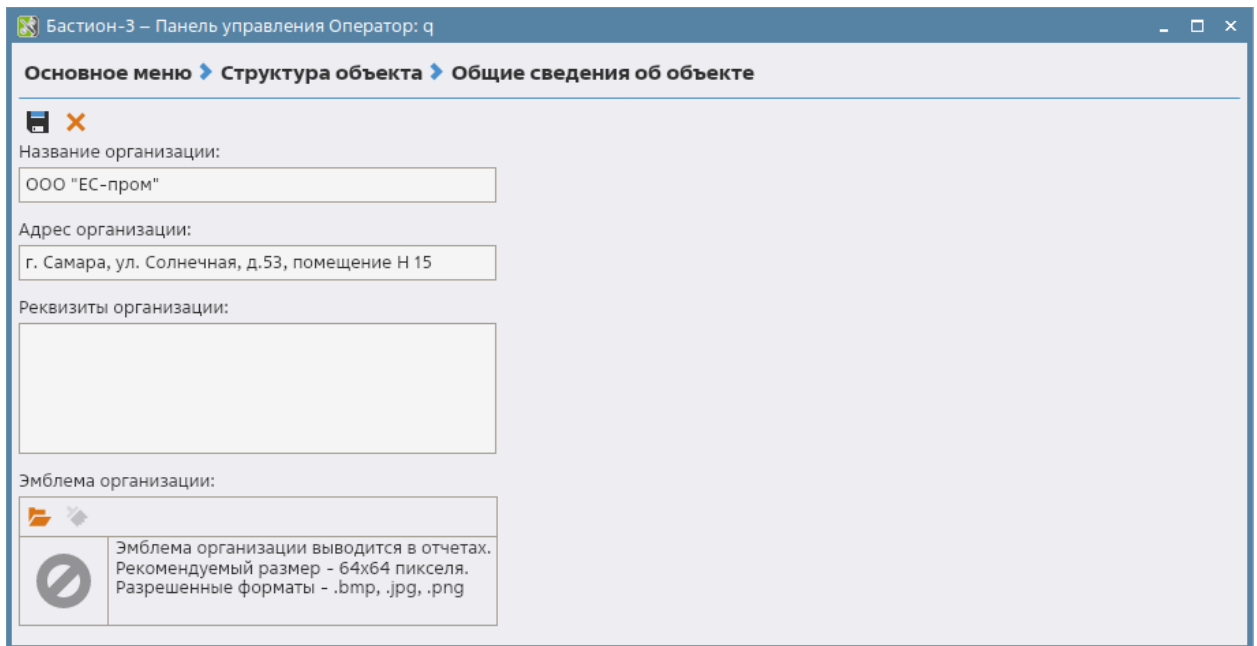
Бастион-3 – Панель управления Оператор: q

Основное меню › Структура объекта › Общие сведения об объекте

Название организации:

ООО "ЕС-пром"

Адрес организации:

г. Самара, ул. Солнечная, д.53, помещение Н 15

Реквизиты организации:

Эмблема организации:

Эмблема организации выводится в отчетах.
Рекомендуемый размер - 64x64 пикселя.
Разрешенные форматы - .bmp, .jpg, .png